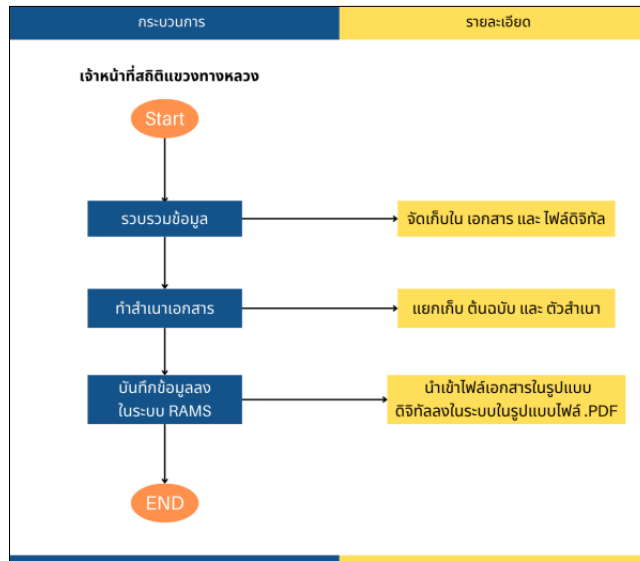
| กระบวนการ | รายละเอียด |
|---|---|

เจ้าหน้าที่สถิติแขวงทางหลวง

Start

รวบรวมข้อมูล

จัดเก็บใน เอกสาร และ ไฟล์ดิจิทัล

ทำสำเนาเอกสาร

แยกเก็บ ต้นฉบับ และ ตัวสำเนา

บันทึกข้อมูลลงในระบบ RAMS

นำเข้าไฟล์เอกสารในรูปแบบดิจิทัลลงในระบบในรูปแบบไฟล์ .PDF

END